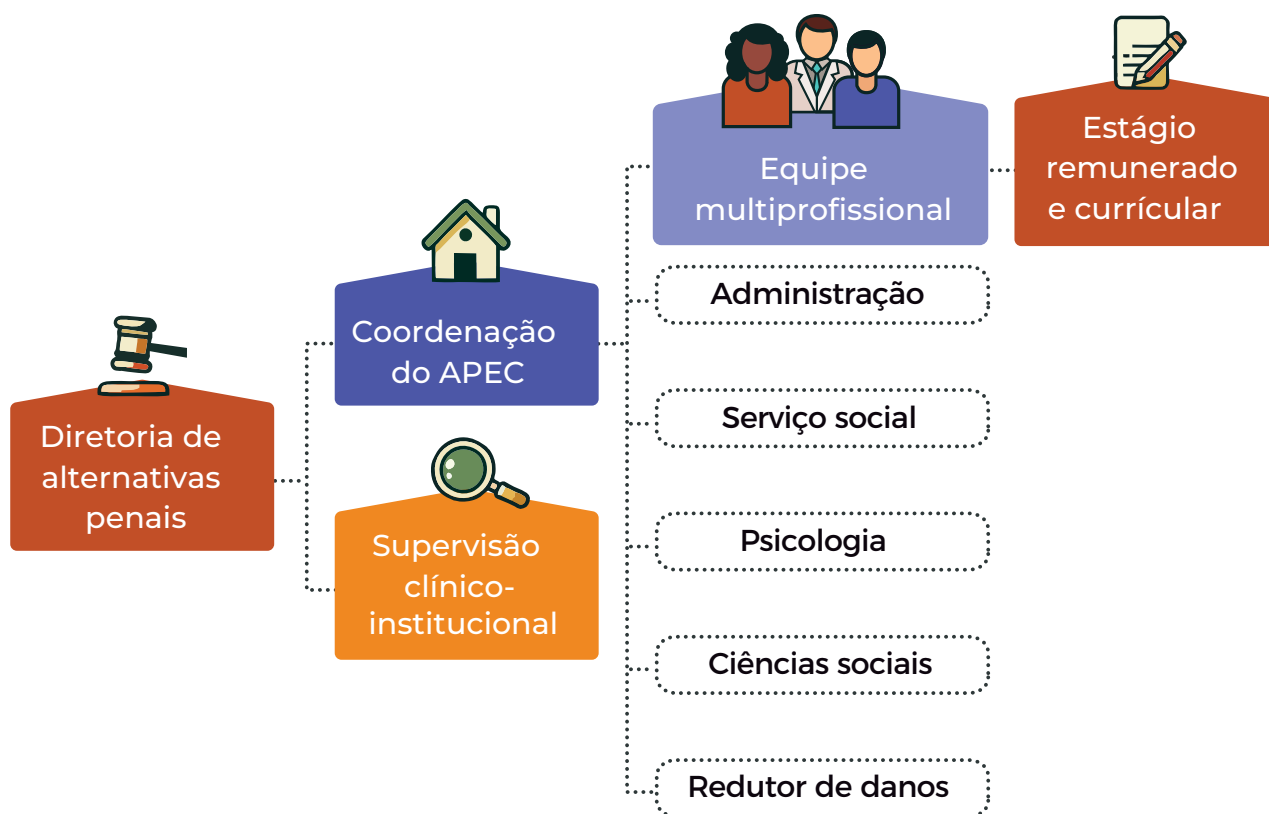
Diretoria de alternativas penais

Coordenação do APEC

Supervisão clínico-institucional

Equipe multiprofissional

Estágio remunerado e currícular

Administração

Serviço social

Psicologia

Ciências sociais

Redutor de danos